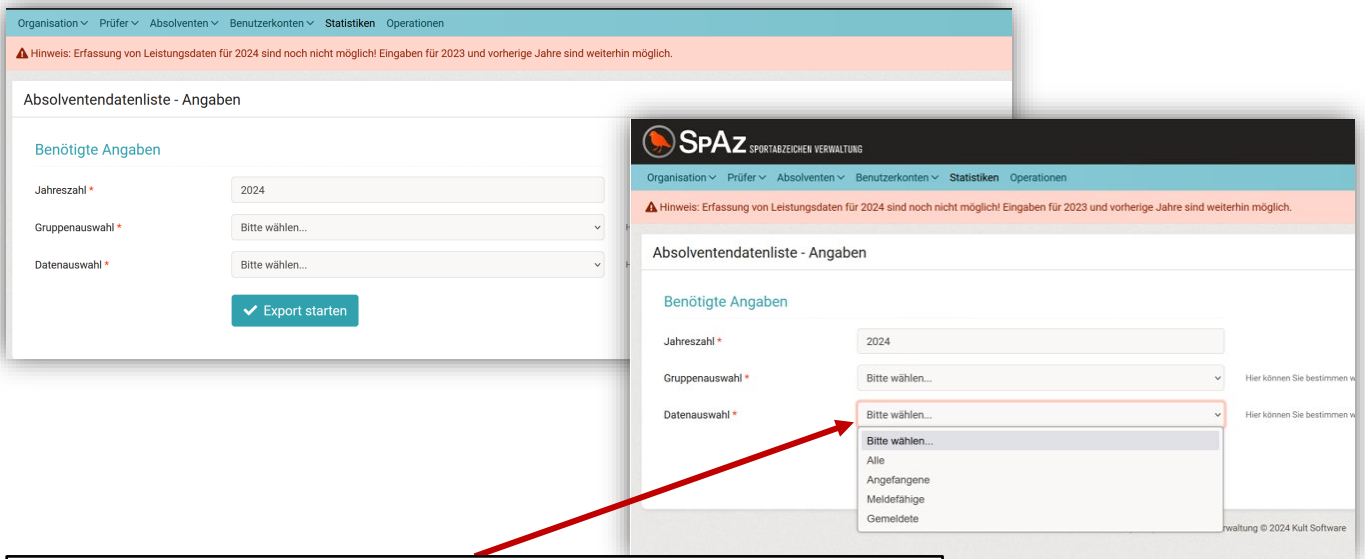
Organisation Prüfer Absolventen Benutzerkonten Statistiken Operationen

Hinweis: Erfassung von Leistungsdaten für 2024 sind noch nicht möglich! Eingaben für 2023 und vorherige Jahre sind weiterhin möglich.

Absolventendatenliste - Angaben

Benötigte Angaben

Jahreszahl *
2024

Gruppenauswahl *
Bitte wählen...

Datenauswahl *
Bitte wählen...

Export starten

SPAZ SPORTABZEICHEN VERWALTUNG

Organisation Prüfer Absolventen Benutzerkonten Statistiken Operationen

Hinweis: Erfassung von Leistungsdaten für 2024 sind noch nicht möglich! Eingaben für 2023 und vorherige Jahre sind weiterhin möglich.

Absolventendatenliste - Angaben

Benötigte Angaben

Jahreszahl *
2024

Gruppenauswahl *
Bitte wählen...
Hier können Sie bestimmen w

Datenauswahl *
Bitte wählen...
Hier können Sie bestimmen w

Bitte wählen...
Alle
Angefangene
Meldefähige
Gemeldete

rwaltung © 2024 Kult Software